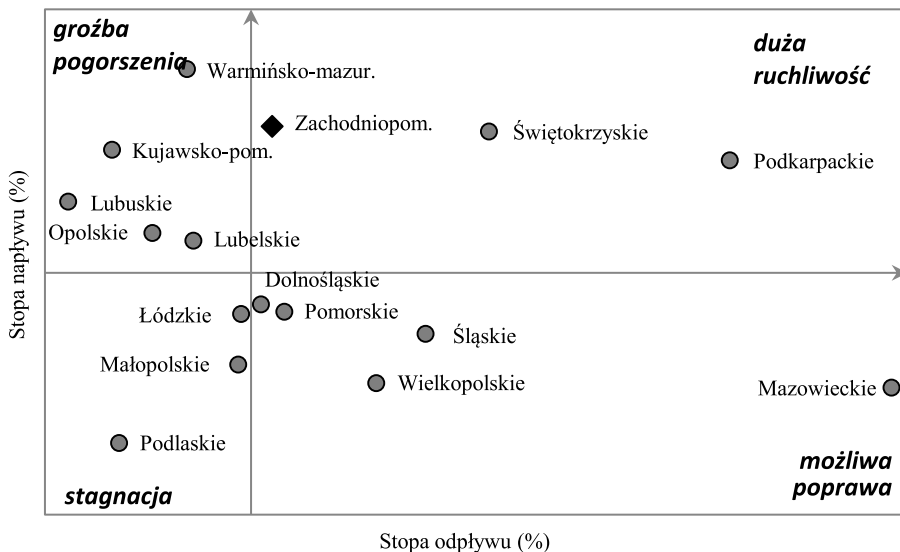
groźba pogorszenia

duża ruchliwość

Warmińsko-mazur.

Zachodniopom.

Świętokrzyskie

Kujawsko-pom.

Podkarpackie

Lubuskie

Opolskie

Lubelskie

Dolnośląskie

Łódzkie

Pomorskie

Śląskie

Małopolskie

Wielkopolskie

Mazowieckie

Podlaskie

możliwa poprawa

stagnacja

Stopa napływu (%)

Stopa odpływu (%)